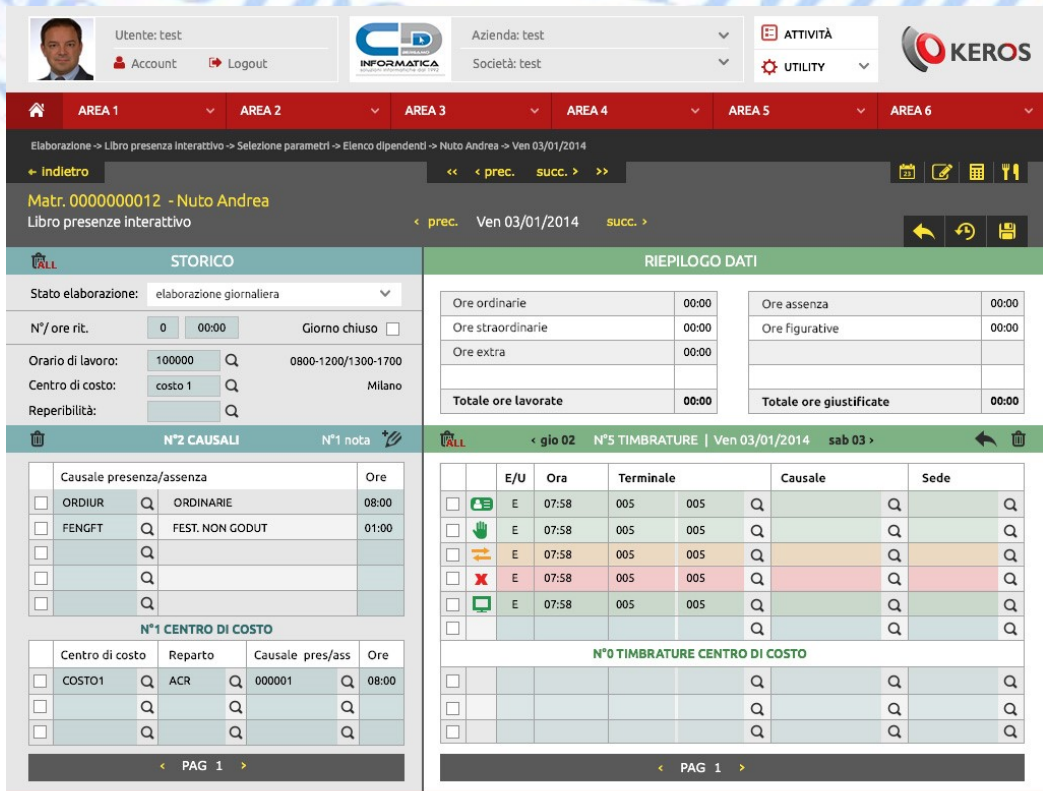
Utente: test
Account Logout

CD INFORMATICA

Azienda: test
Società: test

ATTIVITÀ
UTILITY

KEROS

AREA 1 AREA 2 AREA 3 AREA 4 AREA 5 AREA 6

Elaborazione -> Libro presenza interattivo -> Selezione parametri -> Elenco dipendenti -> Nuto Andrea -> Ven 03/01/2014

← indietro

<< < prec. succ. > >>

Matr. 0000000012 - Nuto Andrea
Libro presenze interattivo

< prec. Ven 03/01/2014 succ. >

ALL STORICO

Stato elaborazione: elaborazione giornaliera

N°/ore rit. 0 00:00 Giorno chiuso

Orario di lavoro: 100000 0800-1200/1300-1700
Centro di costo: costo 1 Milano
Reperibilità:

N°2 CAUSALI N°1 nota

| | Causale presenza/assenza | | | Ore |
|---|---|---|---|---|
| | ORDIUR | | ORDINARIE | 08:00 |
| | FENGFT | | FEST. NON GODUT | 01:00 |
| | | | | |
| | | | | |
| | | | | |

N°1 CENTRO DI COSTO

| | Centro di costo | Reparto | Causale pres/ass | Ore |
|---|---|---|---|---|
| | COSTO1 | ACR | 000001 | 08:00 |
| | | | | |
| | | | | |

< PAG 1 >

RIEPILOGO DATI

| | |
|---|---|
| Ore ordinarie | 00:00 |
| Ore straordinarie | 00:00 |
| Ore extra | 00:00 |
| | |
| Totale ore lavorate | 00:00 |

| | |
|---|---|
| Ore assenza | 00:00 |
| Ore figurative | 00:00 |
| | |
| | |
| Totale ore giustificate | 00:00 |

ALL < gio 02 N°5 TIMBRATURE | Ven 03/01/2014 sab 03 >

| | | E/U | Ora | Terminale | | Causale | Sede |
|---|---|---|---|---|---|---|---|
| | | E | 07:58 | 005 | 005 | | |
| | | E | 07:58 | 005 | 005 | | |
| | | E | 07:58 | 005 | 005 | | |
| | | E | 07:58 | 005 | 005 | | |
| | | E | 07:58 | 005 | 005 | | |
| | | | | | | | |

N°0 TIMBRATURE CENTRO DI COSTO

< PAG 1 >